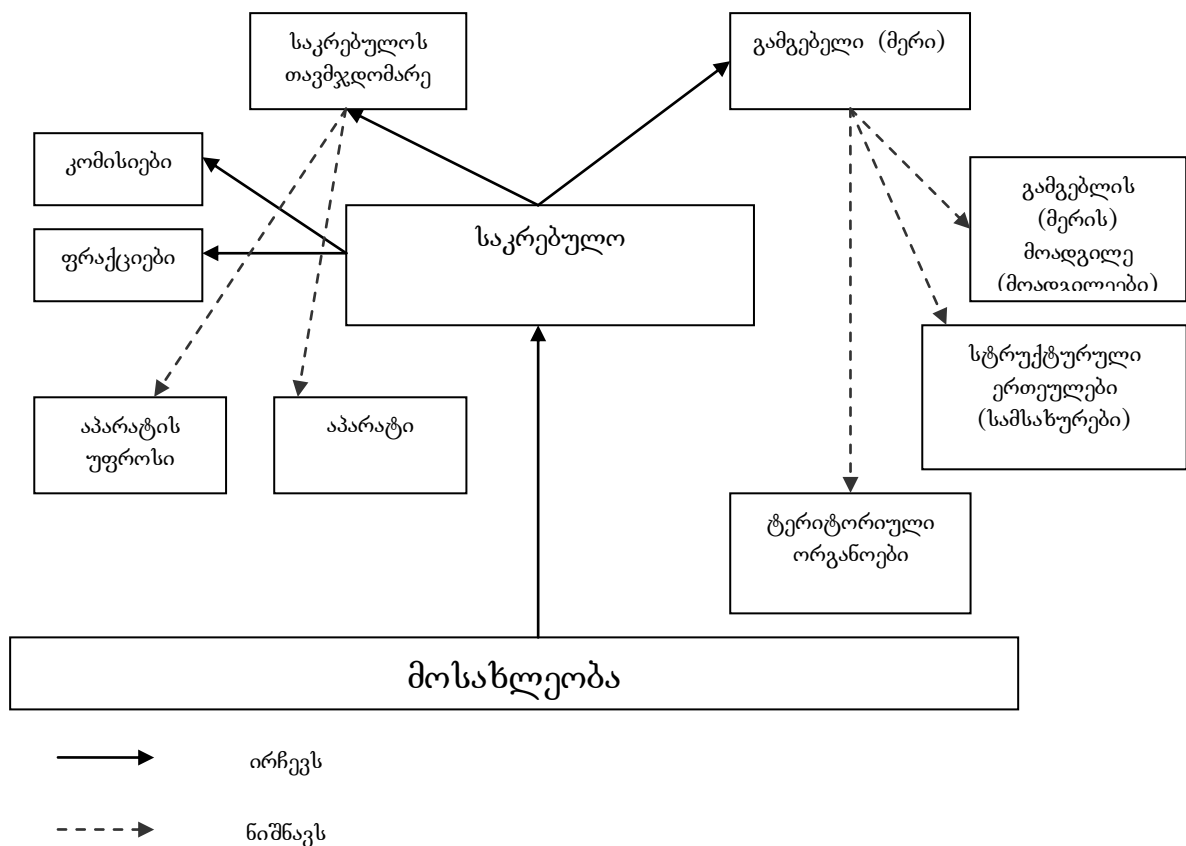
საკრებულოს თავმჯდომარე

გამგებელი (მერი)

კომისიები

საკრებულო

გამგებლის (მერის) მოადგილე (მოადგილეები)

ფრაქციები

სტრუქტურული ერთეულები (სამსახურები)

აპარატის უფროსი

აპარატი

ტერიტორიული ორგანოები

მოსახლეობა

ირჩევს

ნიშნავს